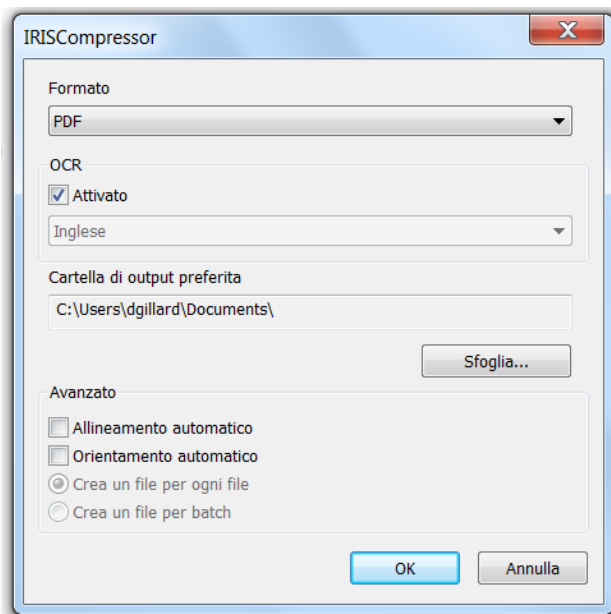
IRISCompressor

Formato

PDF

OCR

Attivato

Inglese

Cartella di output preferita

C:\Users\dgillard\Documents\

Sfoglia...

Avanzato

Allineamento automatico

Orientamento automatico

Crea un file per ogni file

Crea un file per batch

OK

Annulla